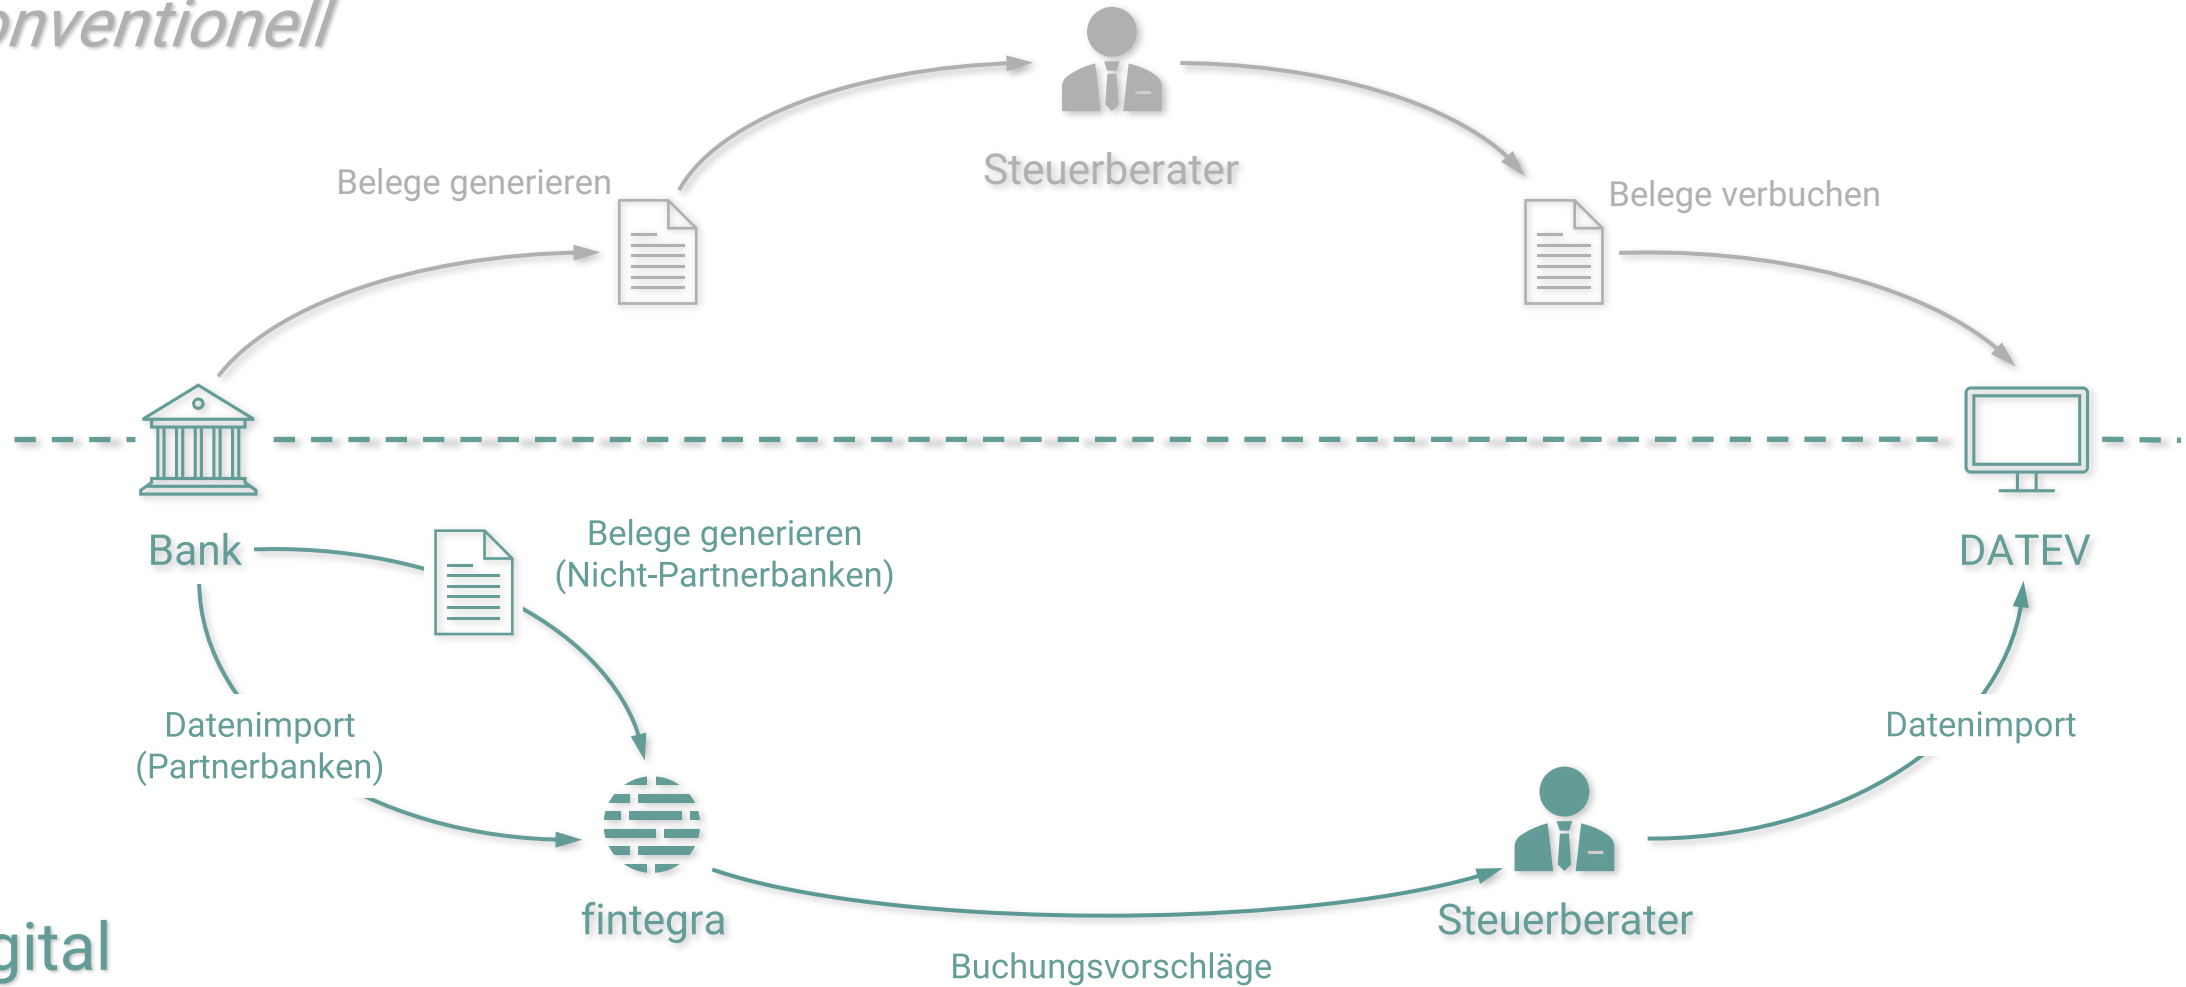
onventionell

Steuerberater

Belege generieren

Belege verbuchen

Bank

DATEV

Belege generieren
(Nicht-Partnerbanken)

Datenimport
(Partnerbanken)

Datenimport

fintegra

Steuerberater

Buchungsvorschläge

gital